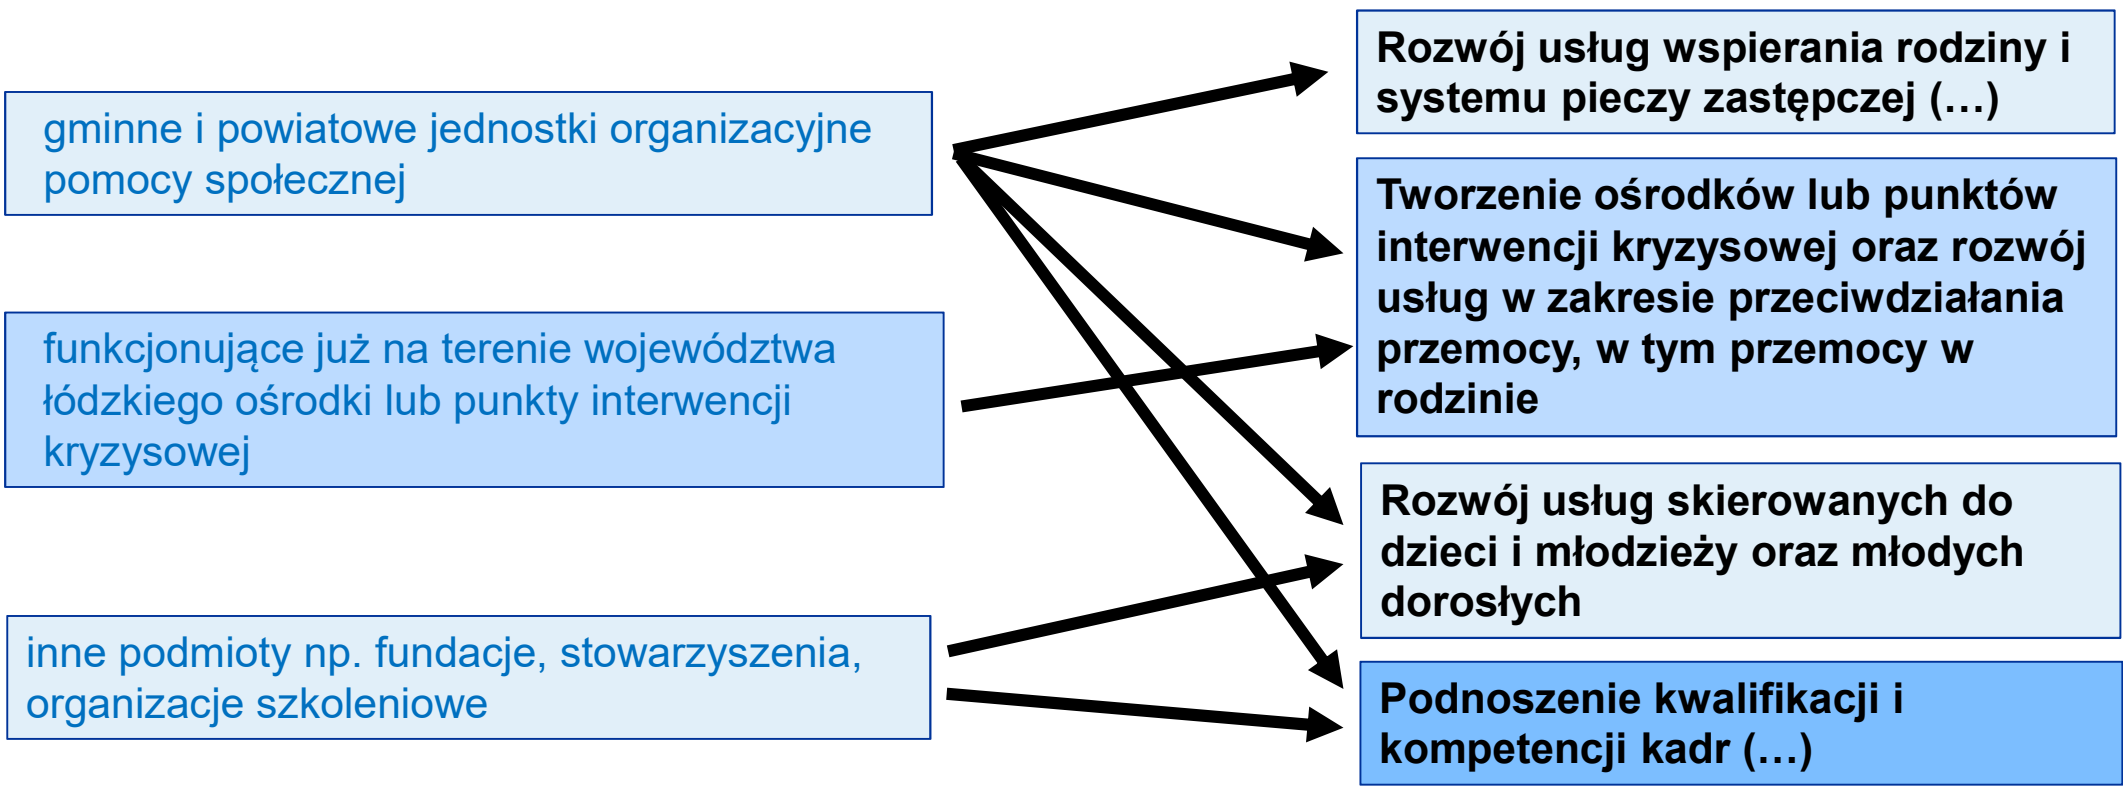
gminne i powiatowe jednostki organizacyjne pomocy społecznej

funkcjonujące już na terenie województwa łódzkiego ośrodki lub punkty interwencji kryzysowej

inne podmioty np. fundacje, stowarzyszenia, organizacje szkoleniowe

Rozwój usług wspierania rodziny i systemu pieczy zastępczej (…)

Tworzenie ośrodków lub punktów interwencji kryzysowej oraz rozwój usług w zakresie przeciwdziałania przemocy, w tym przemocy w rodzinie

Rozwój usług skierowanych do dzieci i młodzieży oraz młodych dorosłych

Podnoszenie kwalifikacji i kompetencji kadr (…)